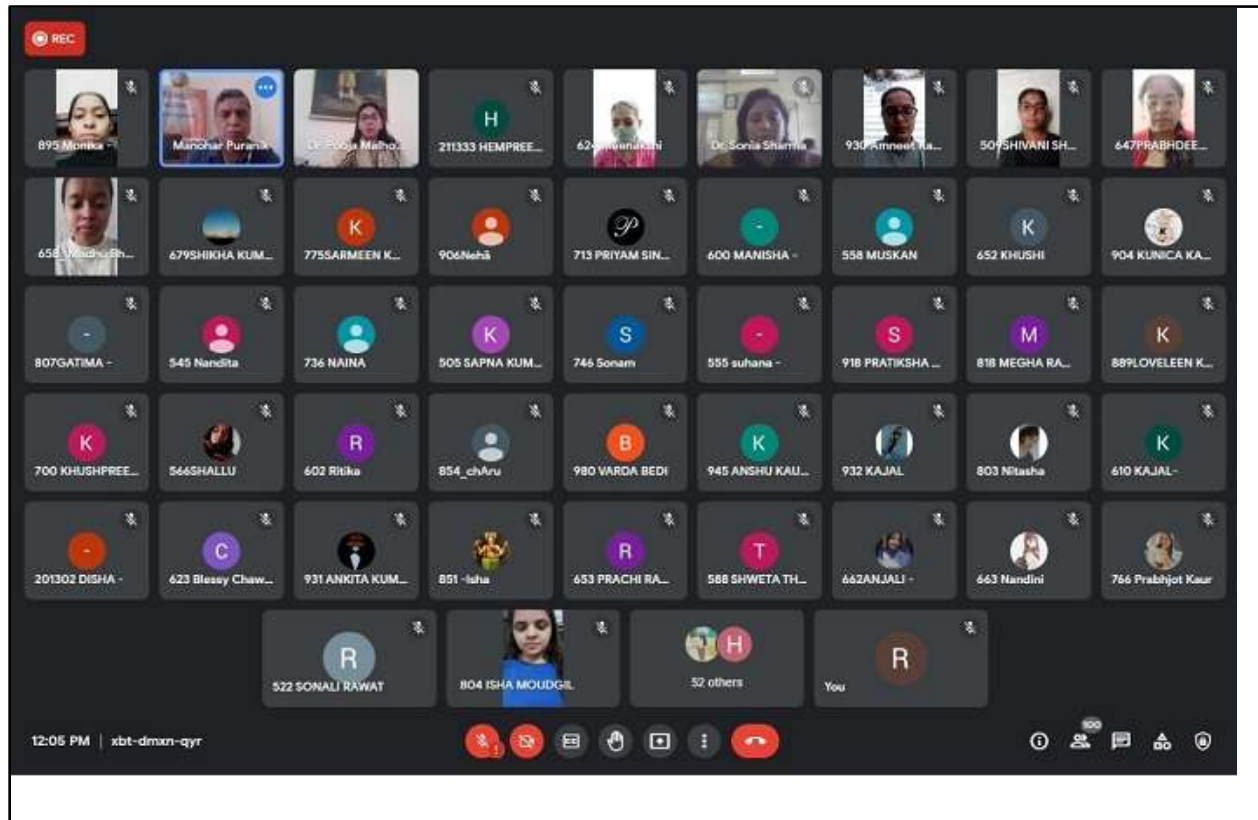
REC

895 Monika -
Manohar Puranik
Dr. Pooja Malho...
H
211333 HEMPREE...
624 Meenakshi
Dr. Sonia Sharma
930 Amneet Ka...
509 SHIVANI SH...
647PRABHDEE...

658_Madhu Sh...
679SHIKHA KUM...
K
775SARMEEN K...
906Nehā
713 PRIYAM SIN...
-
600 MANISHA -
558 MUSKAN
K
652 KHUSHI
904 KUNICA KA...

-
807GATIMA -
545 Nandita
736 NAINA
K
505 SAPNA KUM...
S
746 Sonam
-
555 suhana -
S
918 PRATIKSHA ...
M
818 MEGHA RA...
K
889LOVELEEN K...

K
700 KHUSHPREE...
566SHALLU
R
602 Ritika
854_chAru
B
980 VARDA BEDI
K
945 ANSHU KAU...
932 KAJAL
803 Nitasha
K
610 KAJAL-

-
201302 DISHA -
C
623 Blessy Chaw...
931 ANKITA KUM...
851 -Isha
R
653 PRACHI RA...
T
588 SHWETA TH...
662ANJALI -
663 Nandini
766 Prabhjot Kaur

R
522 SONALI RAWAT
804 ISHA MOUDGIL
H
52 others
R
You

12:05 PM | xbt-dmxn-qyr
100